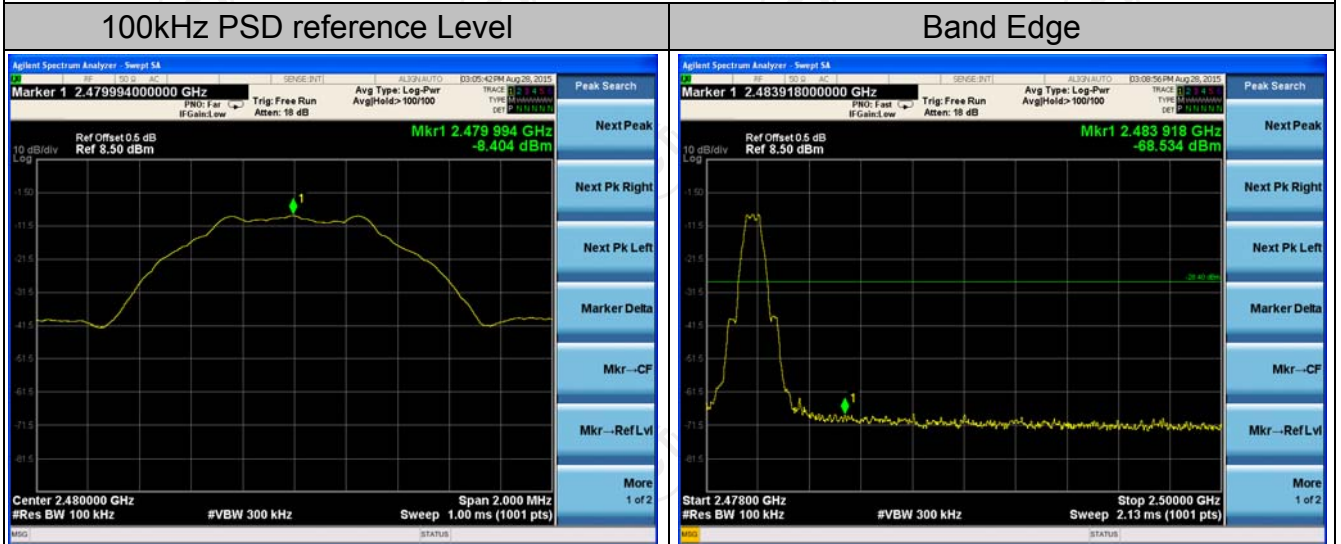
| 100kHz PSD reference Level | Band Edge |
|---|---|
| Agilent Spectrum Analyzer - Swept SA<br>RF 50 Ω AC SENSE:INT ALIGN AUTO 03:05:42 PM Aug 28, 2015<br>Marker 1 2.479994000000 GHz<br>PNO: Far IFGain:Low<br>Trig: Free Run Atten: 18 dB<br>Avg Type: Log-Pwr Avg\|Hold>100/100<br>TRACE 1 2 3 4 5 6 TYPE DET P N N N N N<br>Ref Offset 0.5 dB<br>10 dB/div Ref 8.50 dBm<br>Log<br>Mkr1 2.479 994 GHz<br>-8.404 dBm<br>-1.50<br>-11.5<br>-21.5<br>-31.5<br>-41.5<br>-51.5<br>-61.5<br>-71.5<br>-81.5<br>1<br>Center 2.480000 GHz<br>#Res BW 100 kHz<br>#VBW 300 kHz<br>Span 2.000 MHz<br>Sweep 1.00 ms (1001 pts)<br>MSG STATUS<br>Peak Search<br>Next Peak<br>Next Pk Right<br>Next Pk Left<br>Marker Delta<br>Mkr→CF<br>Mkr→RefLvl<br>More 1 of 2 | Agilent Spectrum Analyzer - Swept SA<br>RF 50 Ω AC SENSE:INT ALIGN AUTO 03:08:56 PM Aug 28, 2015<br>Marker 1 2.483918000000 GHz<br>PNO: Fast IFGain:Low<br>Trig: Free Run Atten: 18 dB<br>Avg Type: Log-Pwr Avg\|Hold>100/100<br>TRACE 1 2 3 4 5 6 TYPE DET P N N N N N<br>Ref Offset 0.5 dB<br>10 dB/div Ref 8.50 dBm<br>Log<br>Mkr1 2.483 918 GHz<br>-68.534 dBm<br>-1.50<br>-11.5<br>-21.5<br>-28.40 dBm<br>-31.5<br>-41.5<br>-51.5<br>-61.5<br>-71.5<br>-81.5<br>1<br>Start 2.47800 GHz<br>#Res BW 100 kHz<br>#VBW 300 kHz<br>Stop 2.50000 GHz<br>Sweep 2.13 ms (1001 pts)<br>MSG STATUS<br>Peak Search<br>Next Peak<br>Next Pk Right<br>Next Pk Left<br>Marker Delta<br>Mkr→CF<br>Mkr→RefLvl<br>More 1 of 2 |